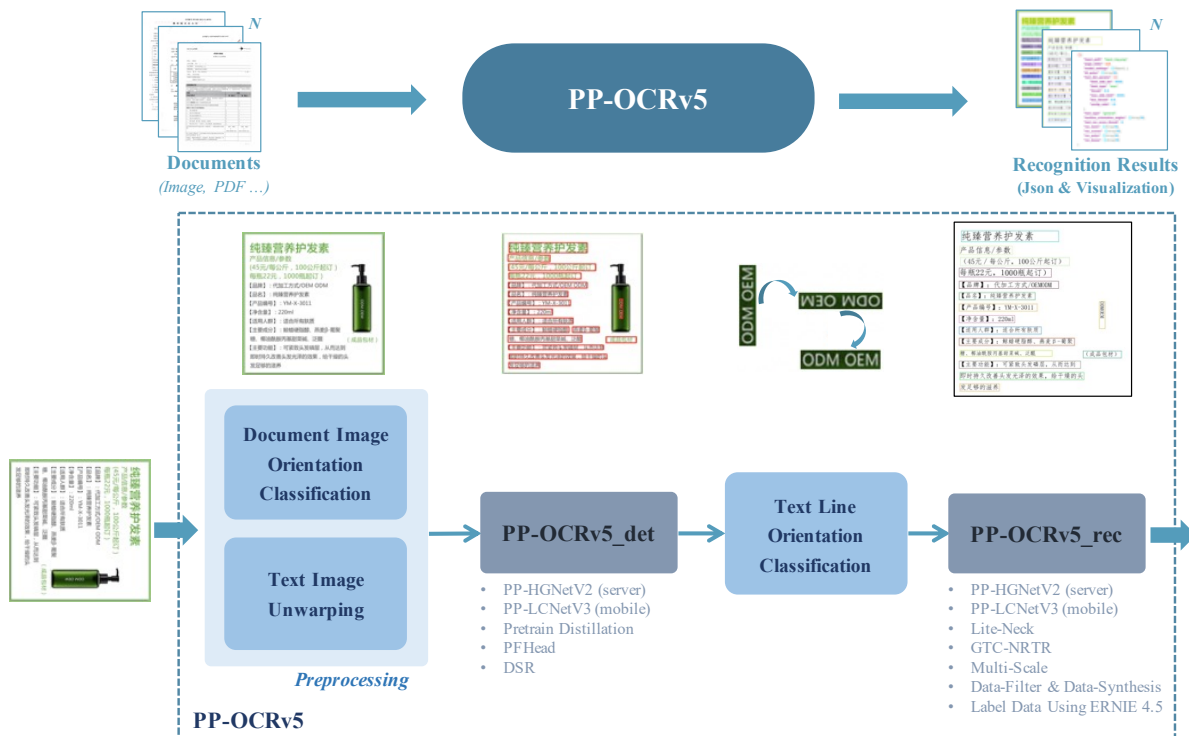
N

Documents
(Image, PDF …)

PP-OCRv5

N

Recognition Results
(Json & Visualization)

纯臻营养护发素
产品信息/参数
（45元/每公斤，100公斤起订）
每瓶22元，1000瓶起订）
【品牌】：代加工方式/OEMODM
【品名】：纯臻营养护发素
【产品编号】：YM-X-3011
【净含量】：220ml
【适用人群】：适合所有肤质
【主要成分】：鲸蜡硬脂醇、燕麦β-葡聚糖、椰油酰胺丙基甜菜碱、泛醌
（成品包材）
【主要功能】：可紧致头发磷层，从而达到即时持久改善头发光泽的效果，给干燥的头发足够的滋养

ODM OEM
ODM OEM
ODM OEM

Document Image Orientation Classification

Text Image Unwarping

Preprocessing

PP-OCRv5_det

• PP-HGNetV2 (server)
• PP-LCNetV3 (mobile)
• Pretrain Distillation
• PFHead
• DSR

Text Line Orientation Classification

PP-OCRv5_rec

• PP-HGNetV2 (server)
• PP-LCNetV3 (mobile)
• Lite-Neck
• GTC-NRTR
• Multi-Scale
• Data-Filter & Data-Synthesis
• Label Data Using ERNIE 4.5

PP-OCRv5